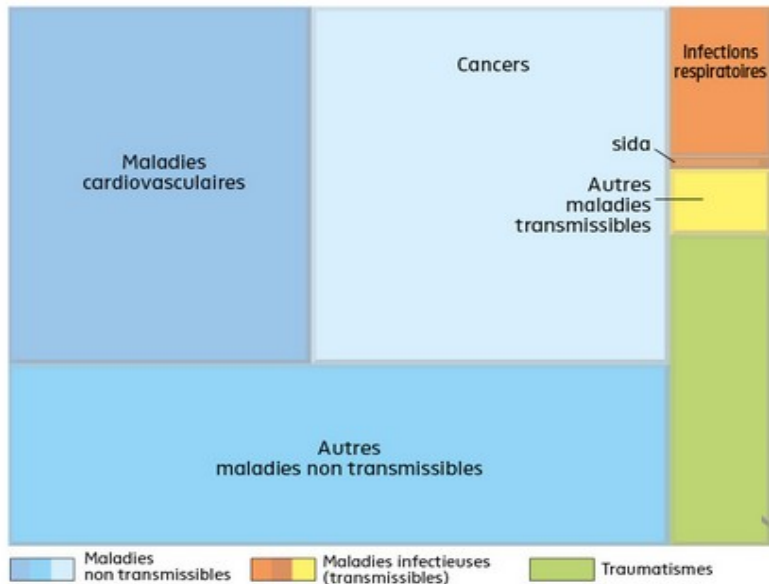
Maladies cardiovasculaires

Cancers

Infections respiratoires

sida

Autres maladies transmissibles

Autres maladies non transmissibles

Maladies non transmissibles

Maladies infectieuses (transmissibles)

Traumatismes